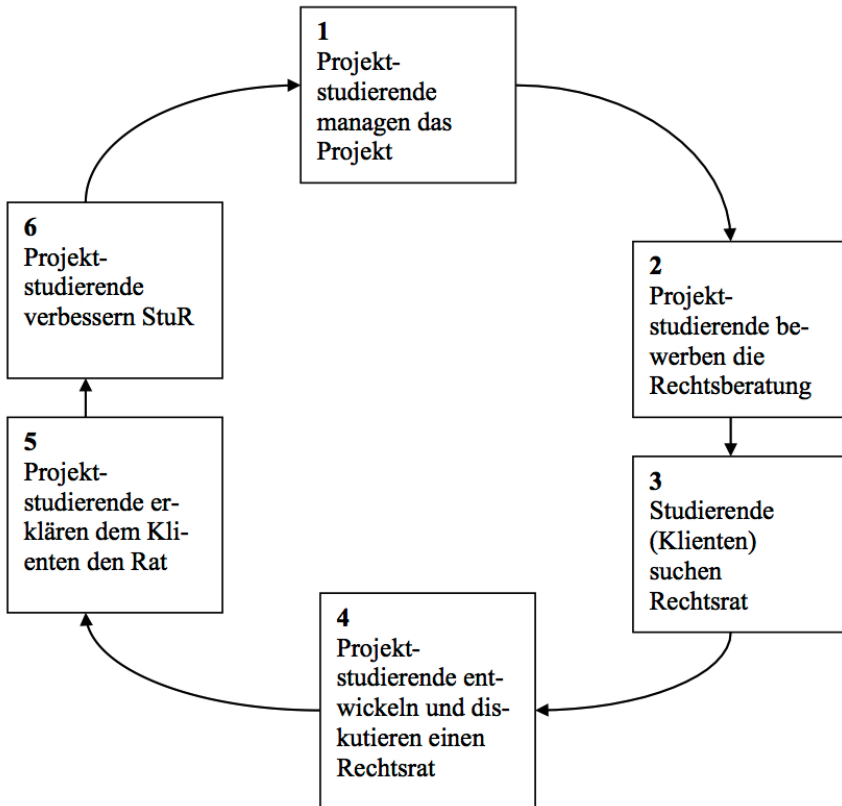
**1**
Projektstudierende managen das Projekt

**2**
Projektstudierende bewerben die Rechtsberatung

**3**
Studierende (Klienten) suchen Rechtsrat

**4**
Projektstudierende entwickeln und diskutieren einen Rechtsrat

**5**
Projektstudierende erklären dem Klienten den Rat

**6**
Projektstudierende verbessern StuR